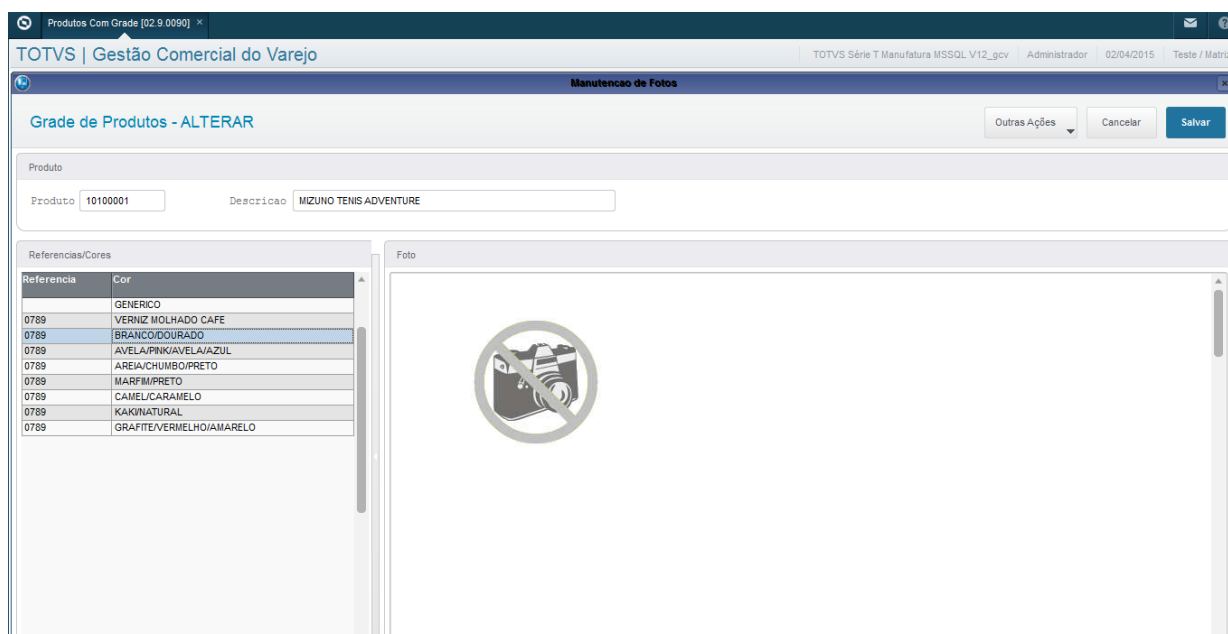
Produtos Com Grade [02.9.0090] ×

TOTVS | Gestão Comercial do Varejo

TOTVS Série T Manufatura MSSQL V12_gcv | Administrador | 02/04/2015 | Teste / Matri

Manutencao de Fotos

Grade de Produtos - ALTERAR

Outras Ações | Cancelar | Salvar

Produto

Produto 10100001 Descricao MIZUNO TENIS ADVENTURE

Referencias/Cores

| Referencia | Cor |
|---|---|
| | GENERICO |
| 0789 | VERNIZ MOLHADO CAFE |
| 0789 | BRANCO/DOURADO |
| 0789 | AVELA/PINK/AVELA/AZUL |
| 0789 | AREIA/CHUMBO/PRETO |
| 0789 | MARFIM/PRETO |
| 0789 | CAMEL/CARAMELO |
| 0789 | KAKI/NATURAL |
| 0789 | GRAFITE/VERMELHO/AMARELO |

Foto